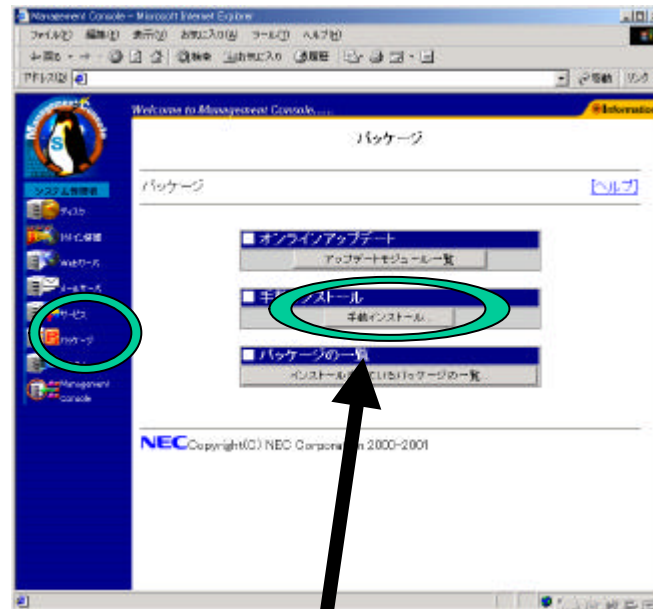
Management Console - Microsoft Internet Explorer

ファイル(F) 編集(E) 表示(V) お気に入り(A) ツール(T) ヘルプ(H)

戻る 検索 お気に入り 履歴

アドレス(D)

移動 リンク

Welcome to Management Console.....

Information

システム管理者

ディスク

ドメイン管理

Webサーバ

メールサーバ

サービス

パッケージ

Management Console

パッケージ

パッケージ

[ヘルプ]

■ オンラインアップデート

アップデートモジュール一覧

■ 手動インストール

手動インストール

■ パッケージの一覧

インストールされているパッケージの一覧

NEC Copyright(C) NEC Corporation 2000-2001